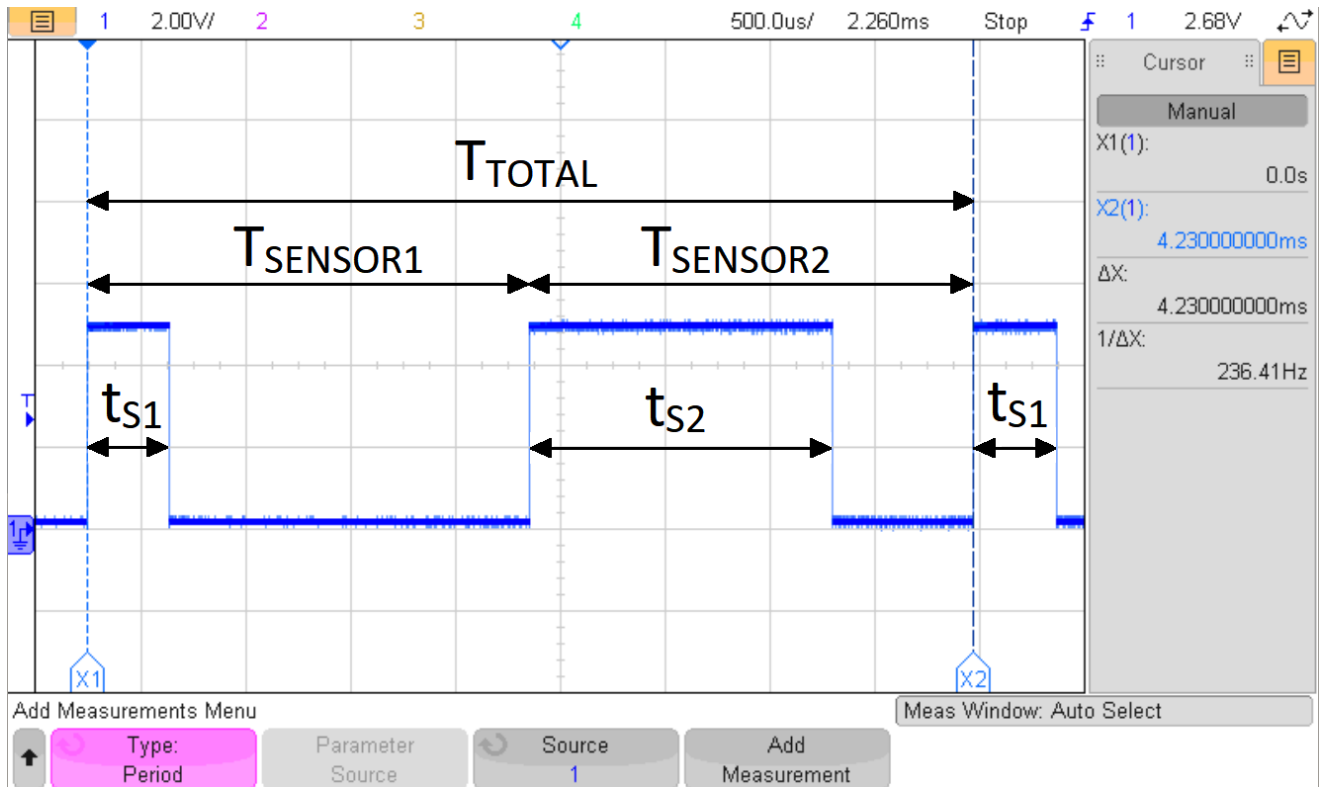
1 2.00V/ 2 3 4 500.0us/ 2.260ms Stop 1 2.68V

Cursor

Manual

X1(1):
0.0s

X2(1):
4.230000000ms

ΔX:
4.230000000ms

1/ΔX:
236.41Hz

$T_{TOTAL}$

$T_{SENSOR1}$

$T_{SENSOR2}$

$t_{S1}$

$t_{S2}$

$t_{S1}$

T

1

X1

X2

Add Measurements Menu

Meas Window: Auto Select

Type: Period

Parameter Source

Source 1

Add Measurement